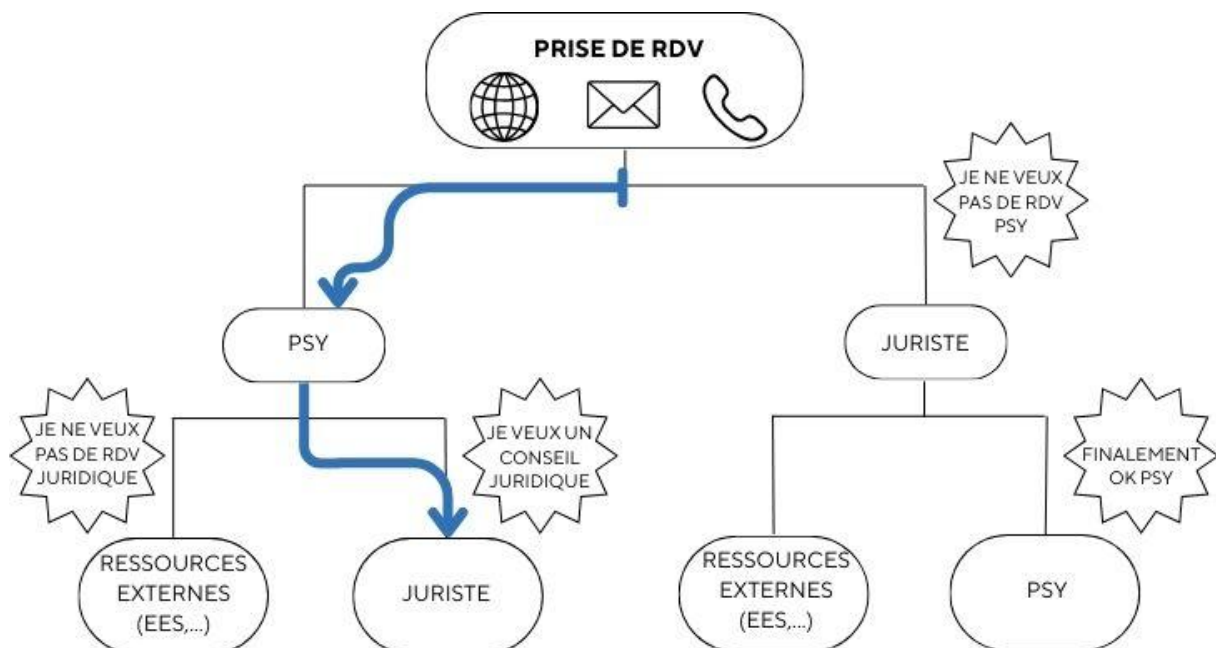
PRISE DE RDV

JE NE VEUX PAS DE RDV PSY

PSY

JURISTE

JE NE VEUX PAS DE RDV JURIDIQUE

JE VEUX UN CONSEIL JURIDIQUE

FINALEMENT OK PSY

RESSOURCES EXTERNES (EES,...)

JURISTE

RESSOURCES EXTERNES (EES,...)

PSY